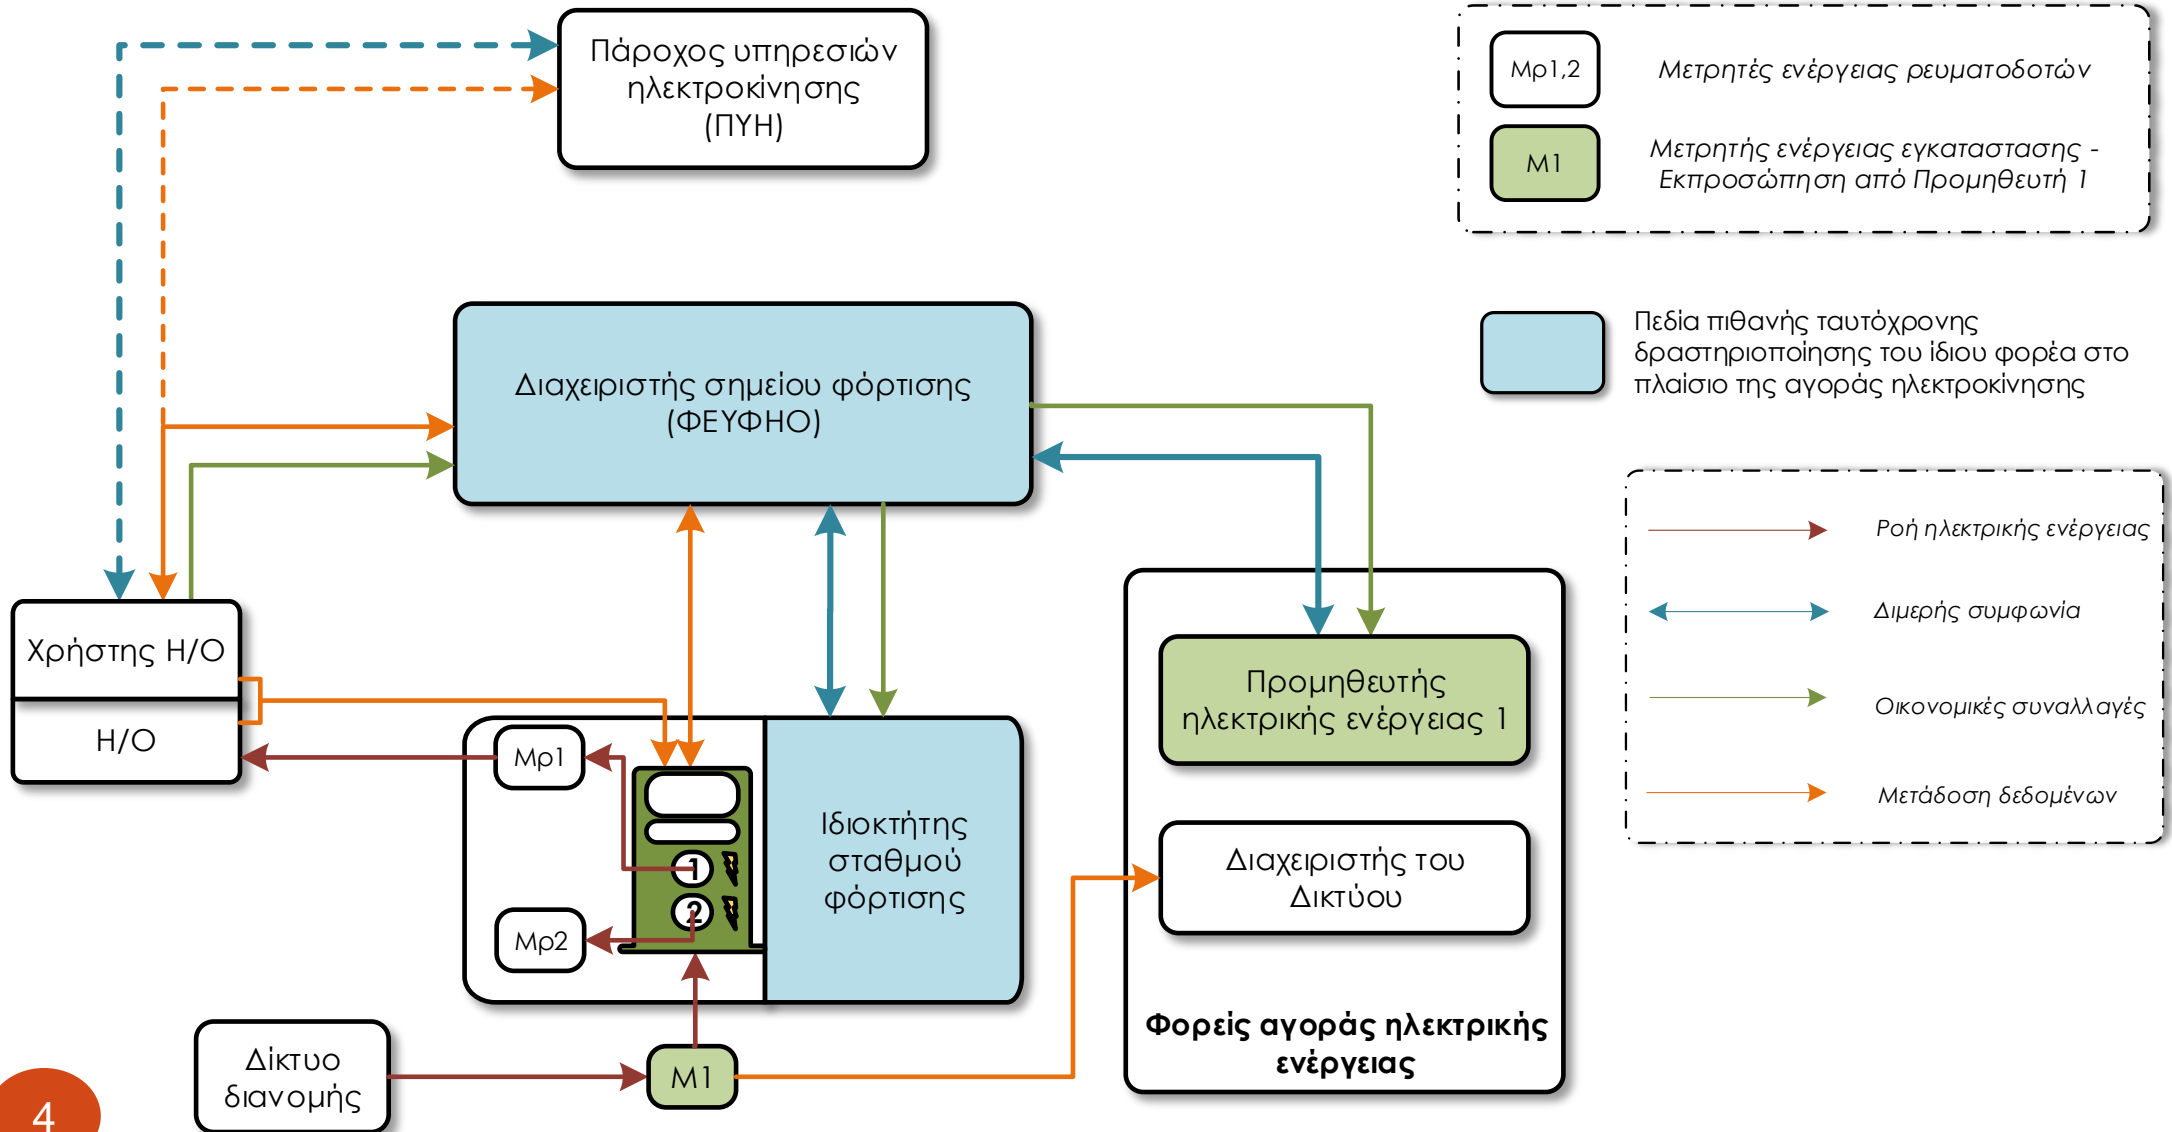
Πάροχος υπηρεσιών ηλεκτροκίνησης (ΠΥΗ)

Μρ1,2

Μετρητές ενέργειας ρευματοδοτών

Μ1

Μετρητής ενέργειας εγκαταστασης - Εκπροσώπηση από Προμηθευτή 1

Διαχειριστής σημείου φόρτισης (ΦΕΥΦΗΟ)

Πεδία πιθανής ταυτόχρονης δραστηριοποίησης του ίδιου φορέα στο πλαίσιο της αγοράς ηλεκτροκίνησης

Ροή ηλεκτρικής ενέργειας

Διμερής συμφωνία

Οικονομικές συναλλαγές

Μετάδοση δεδομένων

Χρήστης Η/Ο

Η/Ο

Μρ1

1

2

Μρ2

Ιδιοκτήτης σταθμού φόρτισης

Προμηθευτής ηλεκτρικής ενέργειας 1

Διαχειριστής του Δικτύου

Φορείς αγοράς ηλεκτρικής ενέργειας

Δίκτυο διανομής

Μ1

4